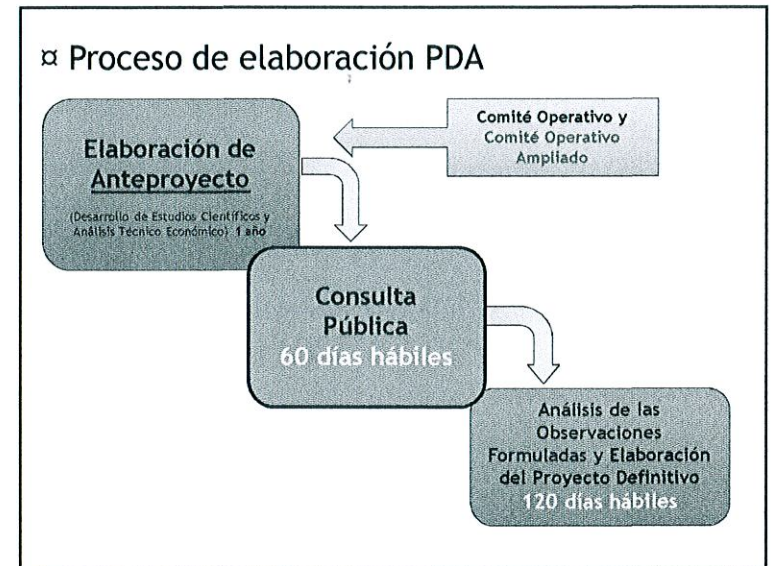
¤ Proceso de elaboración PDA

Elaboración de Anteproyecto

(Desarrollo de Estudios Científicos y Análisis Técnico Económico) 1 año

Comité Operativo y Comité Operativo Ampliado

Consulta Pública 60 días hábiles

Análisis de las Observaciones Formuladas y Elaboración del Proyecto Definitivo 120 días hábiles